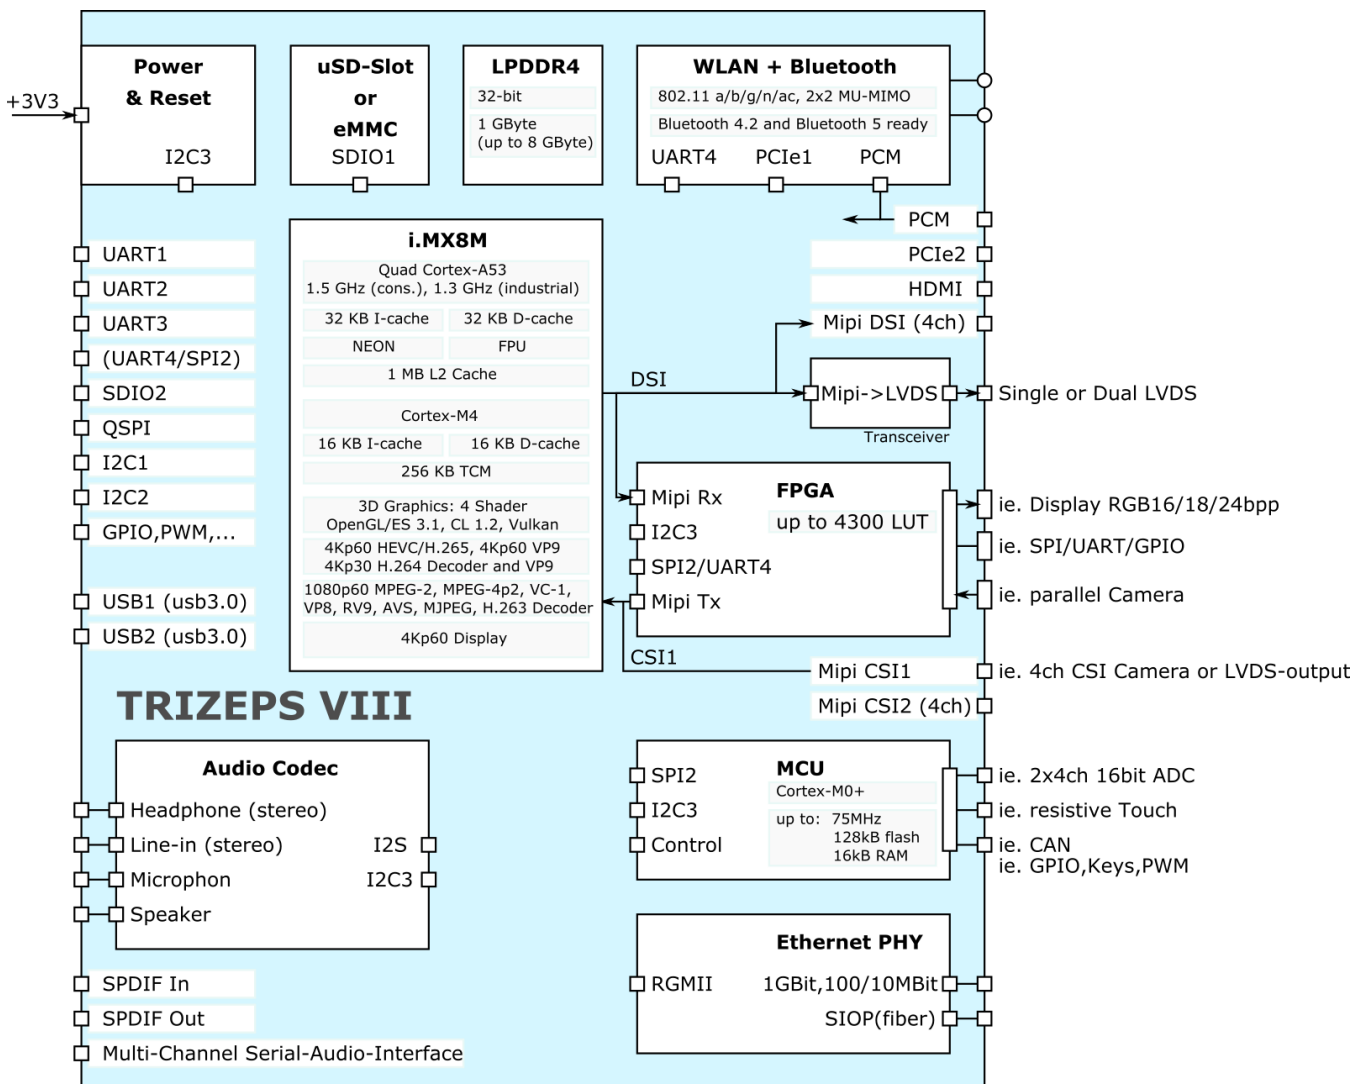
+3V3

Power & Reset
I2C3

uSD-Slot or eMMC
SDIO1

LPDDR4
32-bit
1 GByte (up to 8 GByte)

WLAN + Bluetooth
802.11 a/b/g/n/ac, 2x2 MU-MIMO
Bluetooth 4.2 and Bluetooth 5 ready
UART4 PCIe1 PCM

PCM
PCIe2
HDMI
Mipi DSI (4ch)

UART1
UART2
UART3
(UART4/SPI2)
SDIO2
QSPI
I2C1
I2C2
GPIO,PWM,...

i.MX8M
Quad Cortex-A53
1.5 GHz (cons.), 1.3 GHz (industrial)
32 KB I-cache
32 KB D-cache
NEON
FPU
1 MB L2 Cache
Cortex-M4
16 KB I-cache
16 KB D-cache
256 KB TCM
3D Graphics: 4 Shader
OpenGL/ES 3.1, CL 1.2, Vulkan
4Kp60 HEVC/H.265, 4Kp60 VP9
4Kp30 H.264 Decoder and VP9
1080p60 MPEG-2, MPEG-4p2, VC-1, VP8, RV9, AVS, MJPEG, H.263 Decoder
4Kp60 Display

DSI
Mipi->LVDS
Transceiver
Single or Dual LVDS

FPGA
up to 4300 LUT
Mipi Rx
I2C3
SPI2/UART4
Mipi Tx
ie. Display RGB16/18/24bpp
ie. SPI/UART/GPIO
ie. parallel Camera

USB1 (usb3.0)
USB2 (usb3.0)

CSI1
Mipi CSI1
ie. 4ch CSI Camera or LVDS-output
Mipi CSI2 (4ch)

TRIZEPS VIII

Audio Codec
Headphone (stereo)
Line-in (stereo)
Microphone
Speaker
I2S
I2C3

MCU
Cortex-M0+
up to: 75MHz
128kB flash
16kB RAM
SPI2
I2C3
Control
ie. 2x4ch 16bit ADC
ie. resistive Touch
ie. CAN
ie. GPIO,Keys,PWM

Ethernet PHY
RGMII
1GBit,100/10MBit
SIOP(fiber)

SPDIF In
SPDIF Out
Multi-Channel Serial-Audio-Interface